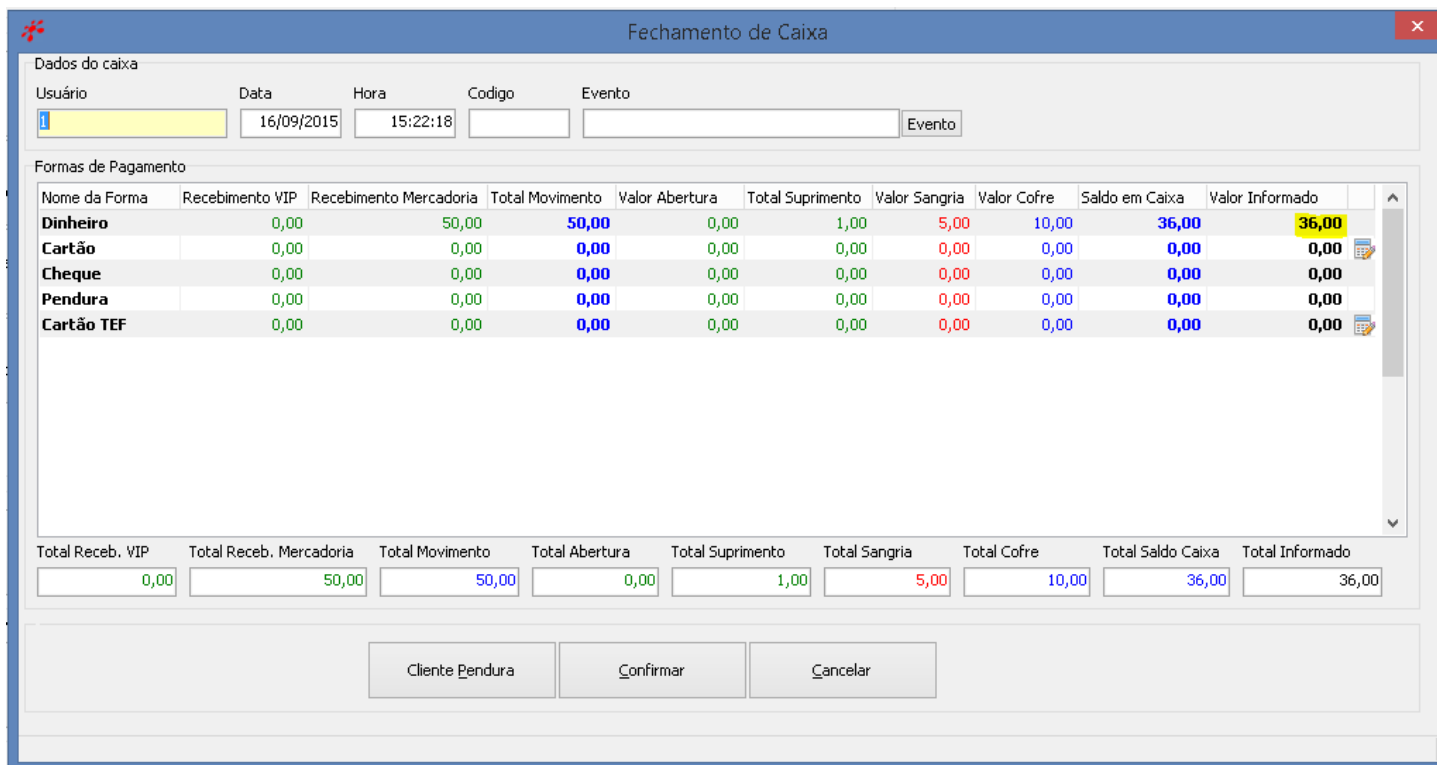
Fechamento de Caixa

Dados do caixa

Usuário
1

Data
16/09/2015

Hora
15:22:18

Codigo

Evento

Evento

Formas de Pagamento

| Nome da Forma | Recebimento VIP | Recebimento Mercadoria | Total Movimento | Valor Abertura | Total Suprimento | Valor Sangria | Valor Cofre | Saldo em Caixa | Valor Informado |
|---|---|---|---|---|---|---|---|---|---|
| Dinheiro | 0,00 | 50,00 | 50,00 | 0,00 | 1,00 | 5,00 | 10,00 | 36,00 | 36,00 |
| Cartão | 0,00 | 0,00 | 0,00 | 0,00 | 0,00 | 0,00 | 0,00 | 0,00 | 0,00 |
| Cheque | 0,00 | 0,00 | 0,00 | 0,00 | 0,00 | 0,00 | 0,00 | 0,00 | 0,00 |
| Pendura | 0,00 | 0,00 | 0,00 | 0,00 | 0,00 | 0,00 | 0,00 | 0,00 | 0,00 |
| Cartão TEF | 0,00 | 0,00 | 0,00 | 0,00 | 0,00 | 0,00 | 0,00 | 0,00 | 0,00 |

| Total Receb. VIP | Total Receb. Mercadoria | Total Movimento | Total Abertura | Total Suprimento | Total Sangria | Total Cofre | Total Saldo Caixa | Total Informado |
|---|---|---|---|---|---|---|---|---|
| 0,00 | 50,00 | 50,00 | 0,00 | 1,00 | 5,00 | 10,00 | 36,00 | 36,00 |

Cliente Pendura

Confirmar

Cancelar